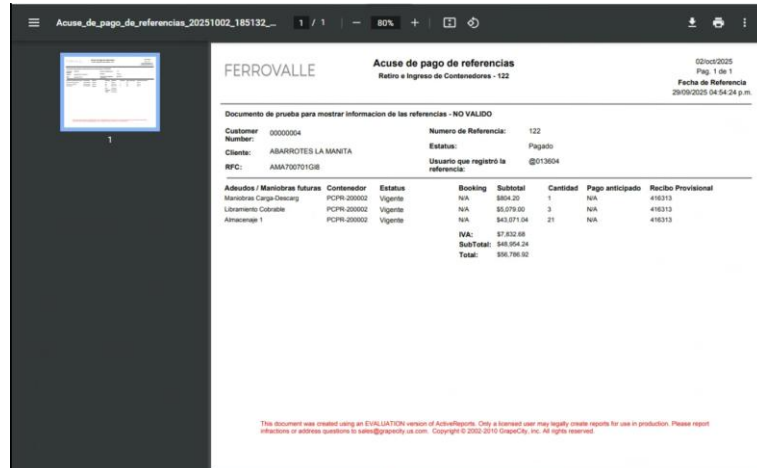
Acuse_de_pago_de_referencias_20251002_185132_... 1 / 1 — 80% +

1

FERROVALLE

Acuse de pago de referencias
Retiro e Ingreso de Contenedores - 122

02/oct/2025
Pag. 1 de 1
Fecha de Referencia
29/09/2025 04:54:24 p.m.

Documento de prueba para mostrar informacion de las referencias - NO VALIDO

Customer Number: 00000004
Cliente: ABARROTES LA MANITA
RFC: AMA700701GI8

Numero de Referencia: 122
Estatus: Pagado
Usuario que registró la referencia: @013604

| Adeudos / Maniobras futuras | Contenedor | Estatus | Booking | Subtotal | Cantidad | Pago anticipado | Recibo Provisional |
|---|---|---|---|---|---|---|---|
| Maniobras Carga-Descarg | PCPR-200002 | Vigente | N/A | $804.20 | 1 | N/A | 416313 |
| Libramiento Cobrable | PCPR-200002 | Vigente | N/A | $5,079.00 | 3 | N/A | 416313 |
| Almacenaje 1 | PCPR-200002 | Vigente | N/A | $43,071.04 | 21 | N/A | 416313 |

IVA: $7,832.68
SubTotal: $48,954.24
Total: $56,786.92

This document was created using an EVALUATION version of ActiveReports. Only a licensed user may legally create reports for use in production. Please report infractions or address questions to sales@grapecity.us.com. Copyright © 2002-2010 GrapeCity, Inc. All rights reserved.